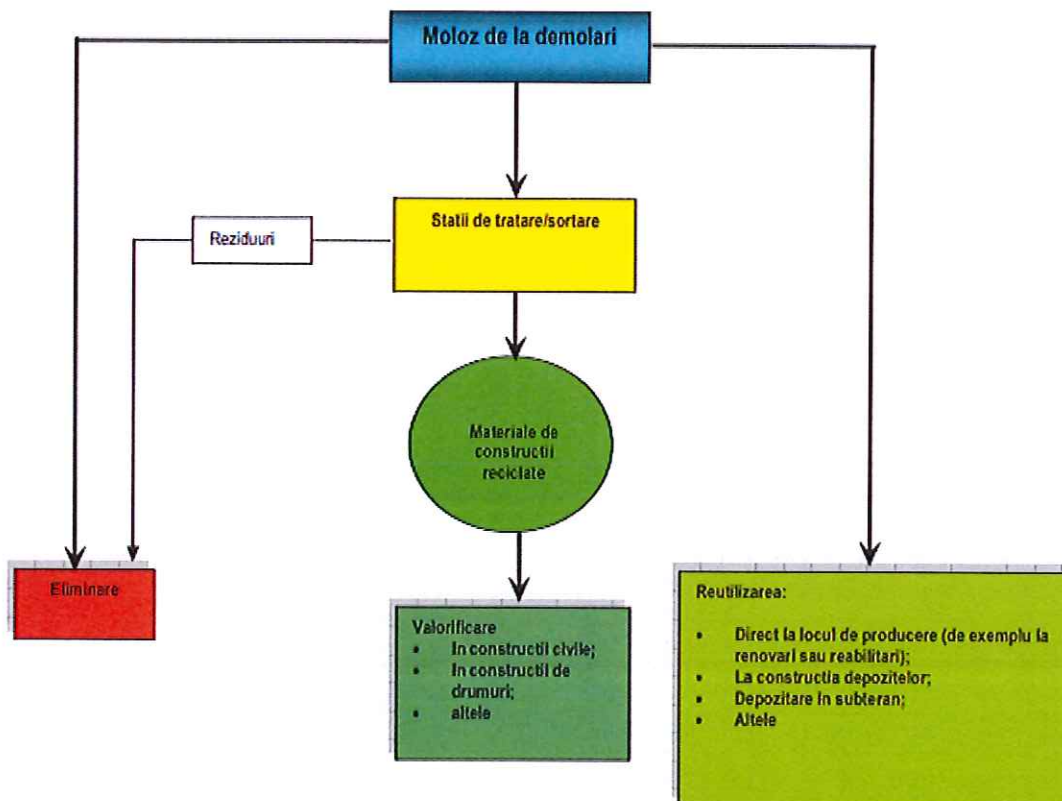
Moloz de la demolari

Statii de tratare/sortare

Reziduuri

Materiale de constructii reciclate

Eliminare

Valorificare
- In constructii civile;
- In constructii de drumuri;
- altele

Reutilizarea:
- Direct la locul de producere (de exemplu la renovari sau reabilitari);
- La constructia depozitelor;
- Depozitare in subteran;
- Altele